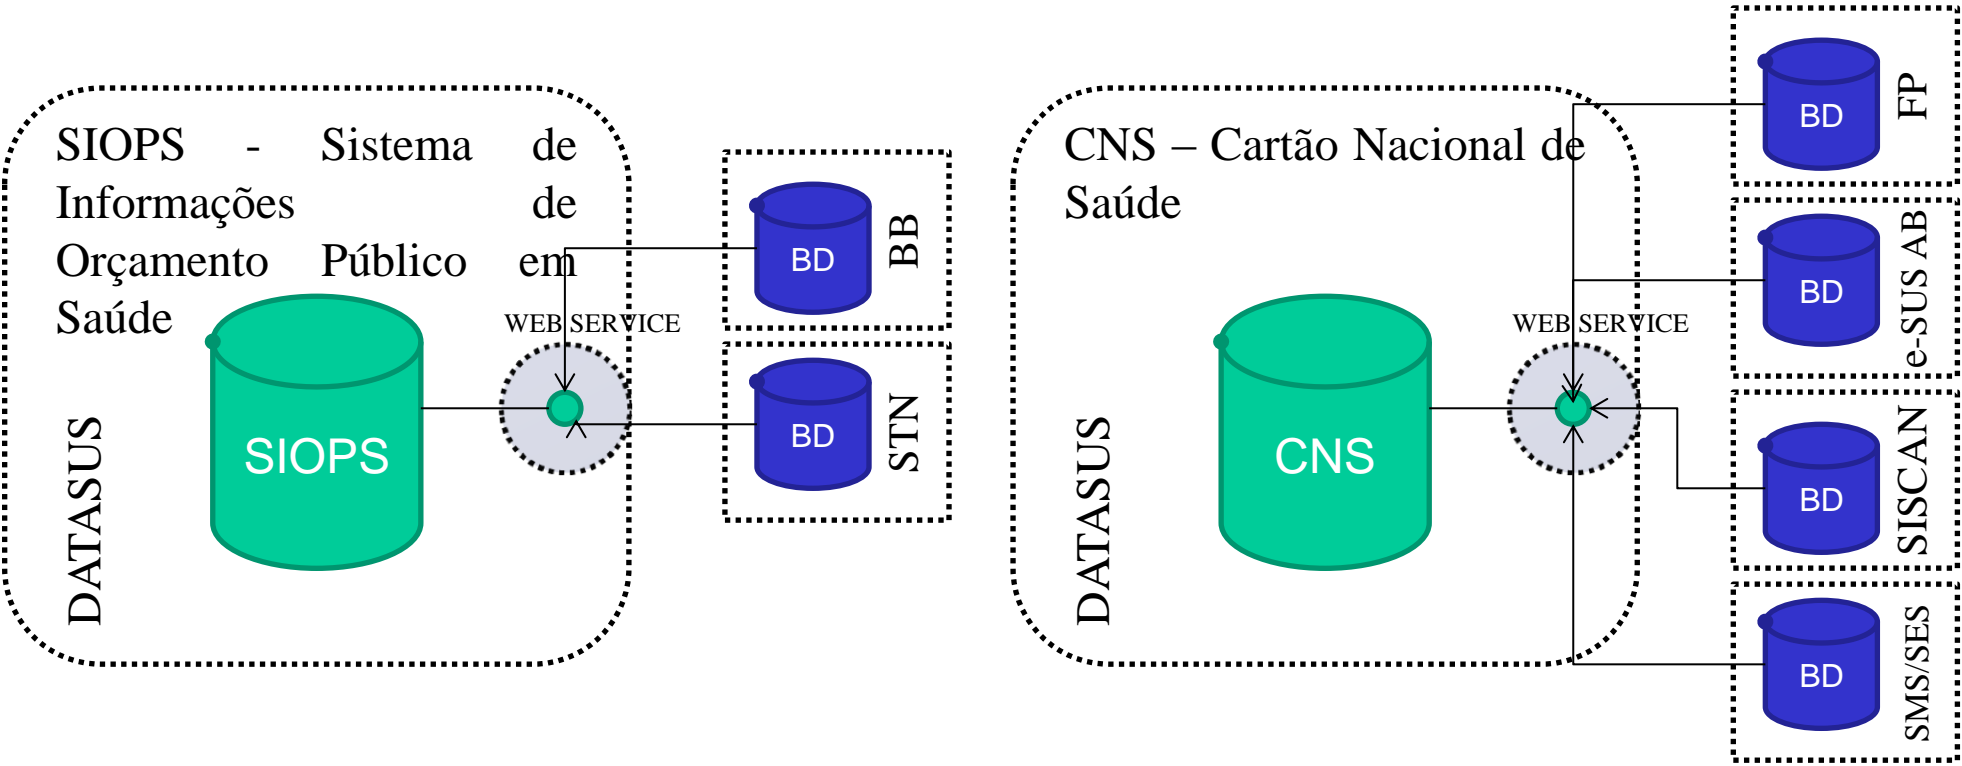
SIOPS - Sistema de Informações de Orçamento Público em Saúde

DATASUS

SIOPS

WEB SERVICE

BD

BB

BD

STN

CNS – Cartão Nacional de Saúde

DATASUS

CNS

WEB SERVICE

BD

FP

BD

e-SUS AB

BD

SISCAN

BD

SMS/SES